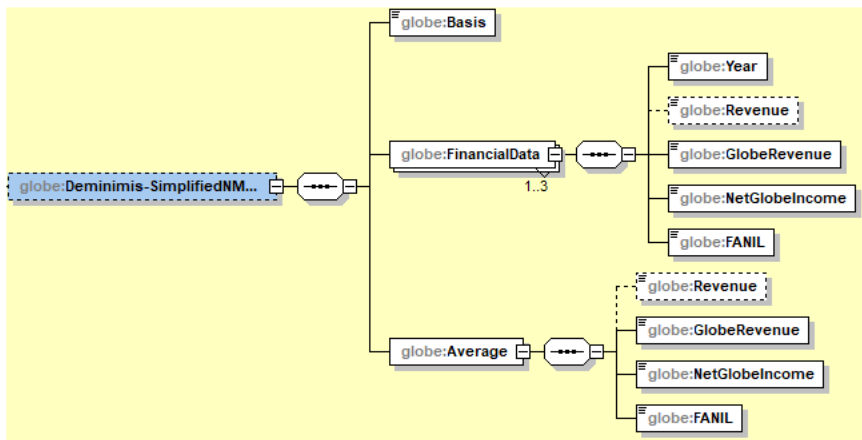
globe:Deminimis-SimplifiedNM...

globe:Basis

globe:FinancialData

1..3

globe:Year

globe:Revenue

globe:GlobeRevenue

globe:NetGlobeIncome

globe:FANIL

globe:Average

globe:Revenue

globe:GlobeRevenue

globe:NetGlobeIncome

globe:FANIL